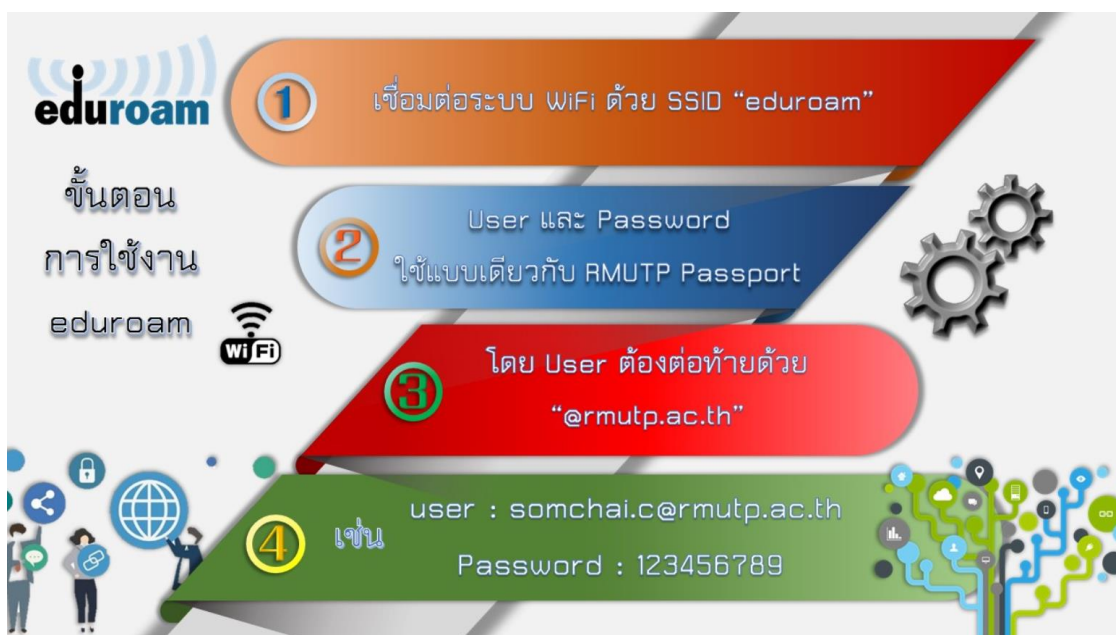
eduroam

ขั้นตอน
การใช้งาน
eduroam

WiFi

1 เชื่อมต่อระบบ WiFi ด้วย SSID “eduroam”

2 User และ Password
ใช้แบบเดียวกับ RMUTP Passport

3 โดย User ต้องต่อท้ายด้วย
“@rmutp.ac.th”

4 เช่น user : somchai.c@rmutp.ac.th
Password : 123456789